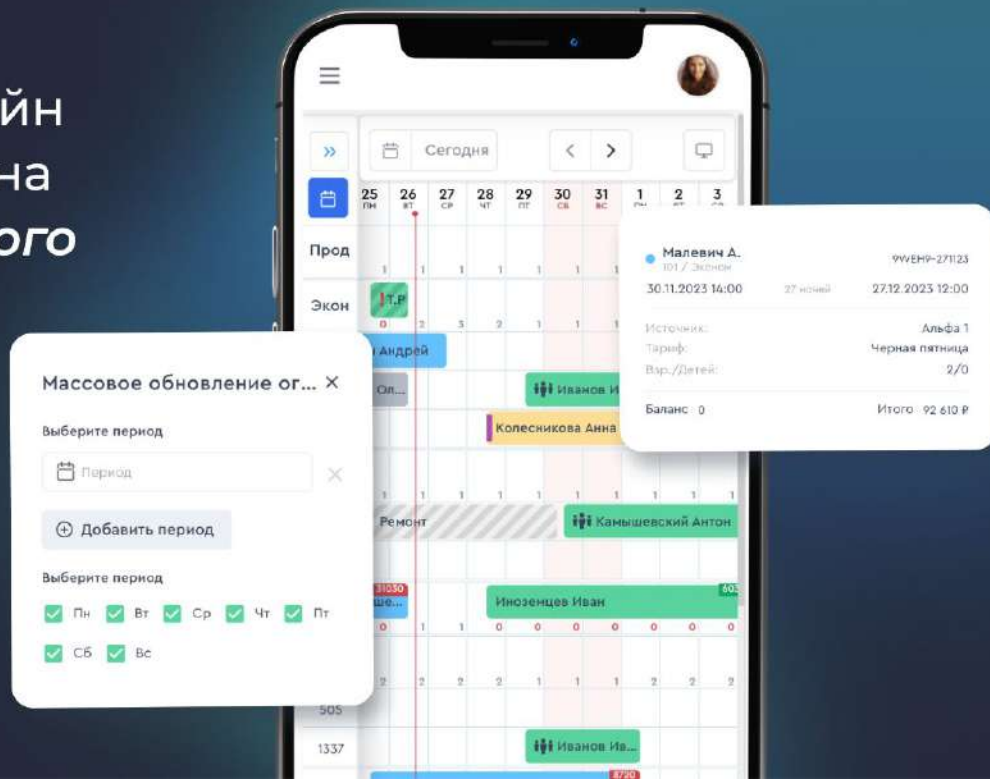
йн
на
ого

Сегодня

25 ПН | 26 ВТ | 27 СР | 28 ЧТ | 29 ПТ | 30 СБ | 31 ВС | 1 | 2 | 3

Прод
Экон

Т.Р
Андрей
Ол...
Иванов И
Колесникова Анна
Ремонт
Камышевский Антон
31050
ше...
Иноземцев Иван
505
1337
Иванов Ив...
8720

Малевич А.
101 / Эконом
9WEH9-271123
30.11.2023 14:00
27 ночей
27.12.2023 12:00
Источник:
Альфа 1
Тариф:
Черная пятница
Взр./Детей:
2/0
Баланс: 0
Итого: 92 610 ₽

Массовое обновление ог... ×
Выберите период
Период
Добавить период
Выберите период
Пн Вт Ср Чт Пт
Сб Вс